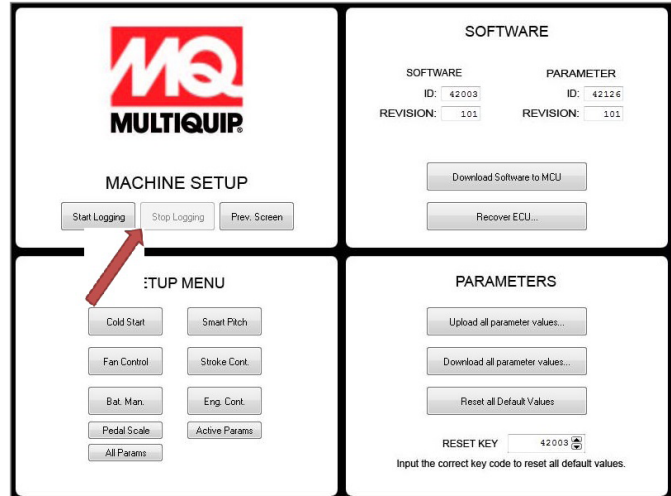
MQ
MULTIQUIP

MACHINE SETUP

Start Logging
Stop Logging
Prev. Screen

SOFTWARE

SOFTWARE
ID: 42003
REVISION: 101

PARAMETER
ID: 42126
REVISION: 101

Download Software to MCU

Recover ECU...

:TUP MENU

Cold Start
Smart Pitch
Fan Control
Stroke Cont.
Bat. Man.
Eng. Cont.
Pedal Scale
Active Params
All Params

PARAMETERS

Upload all parameter values...

Download all parameter values...

Reset all Default Values

RESET KEY 42003

Input the correct key code to reset all default values.